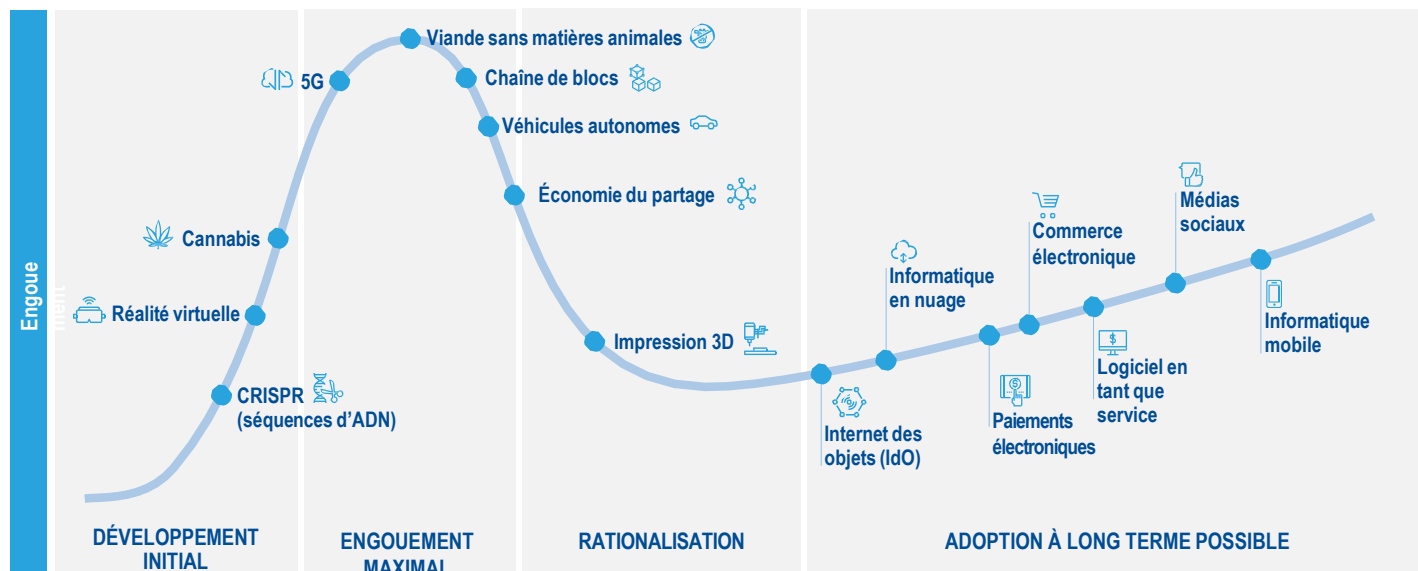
Engoue ment

Viande sans matières animales

5G

Chaîne de blocs

Véhicules autonomes

Économie du partage

Cannabis

Réalité virtuelle

Impression 3D

CRISPR (séquences d'ADN)

Informatique en nuage

Commerce électronique

Médias sociaux

Informatique mobile

Logiciel en tant que service

Paiements électroniques

Internet des objets (IdO)

DÉVELOPPEMENT INITIAL

ENGOUEMENT MAXIMAL

RATIONALISATION

ADOPTION À LONG TERME POSSIBLE